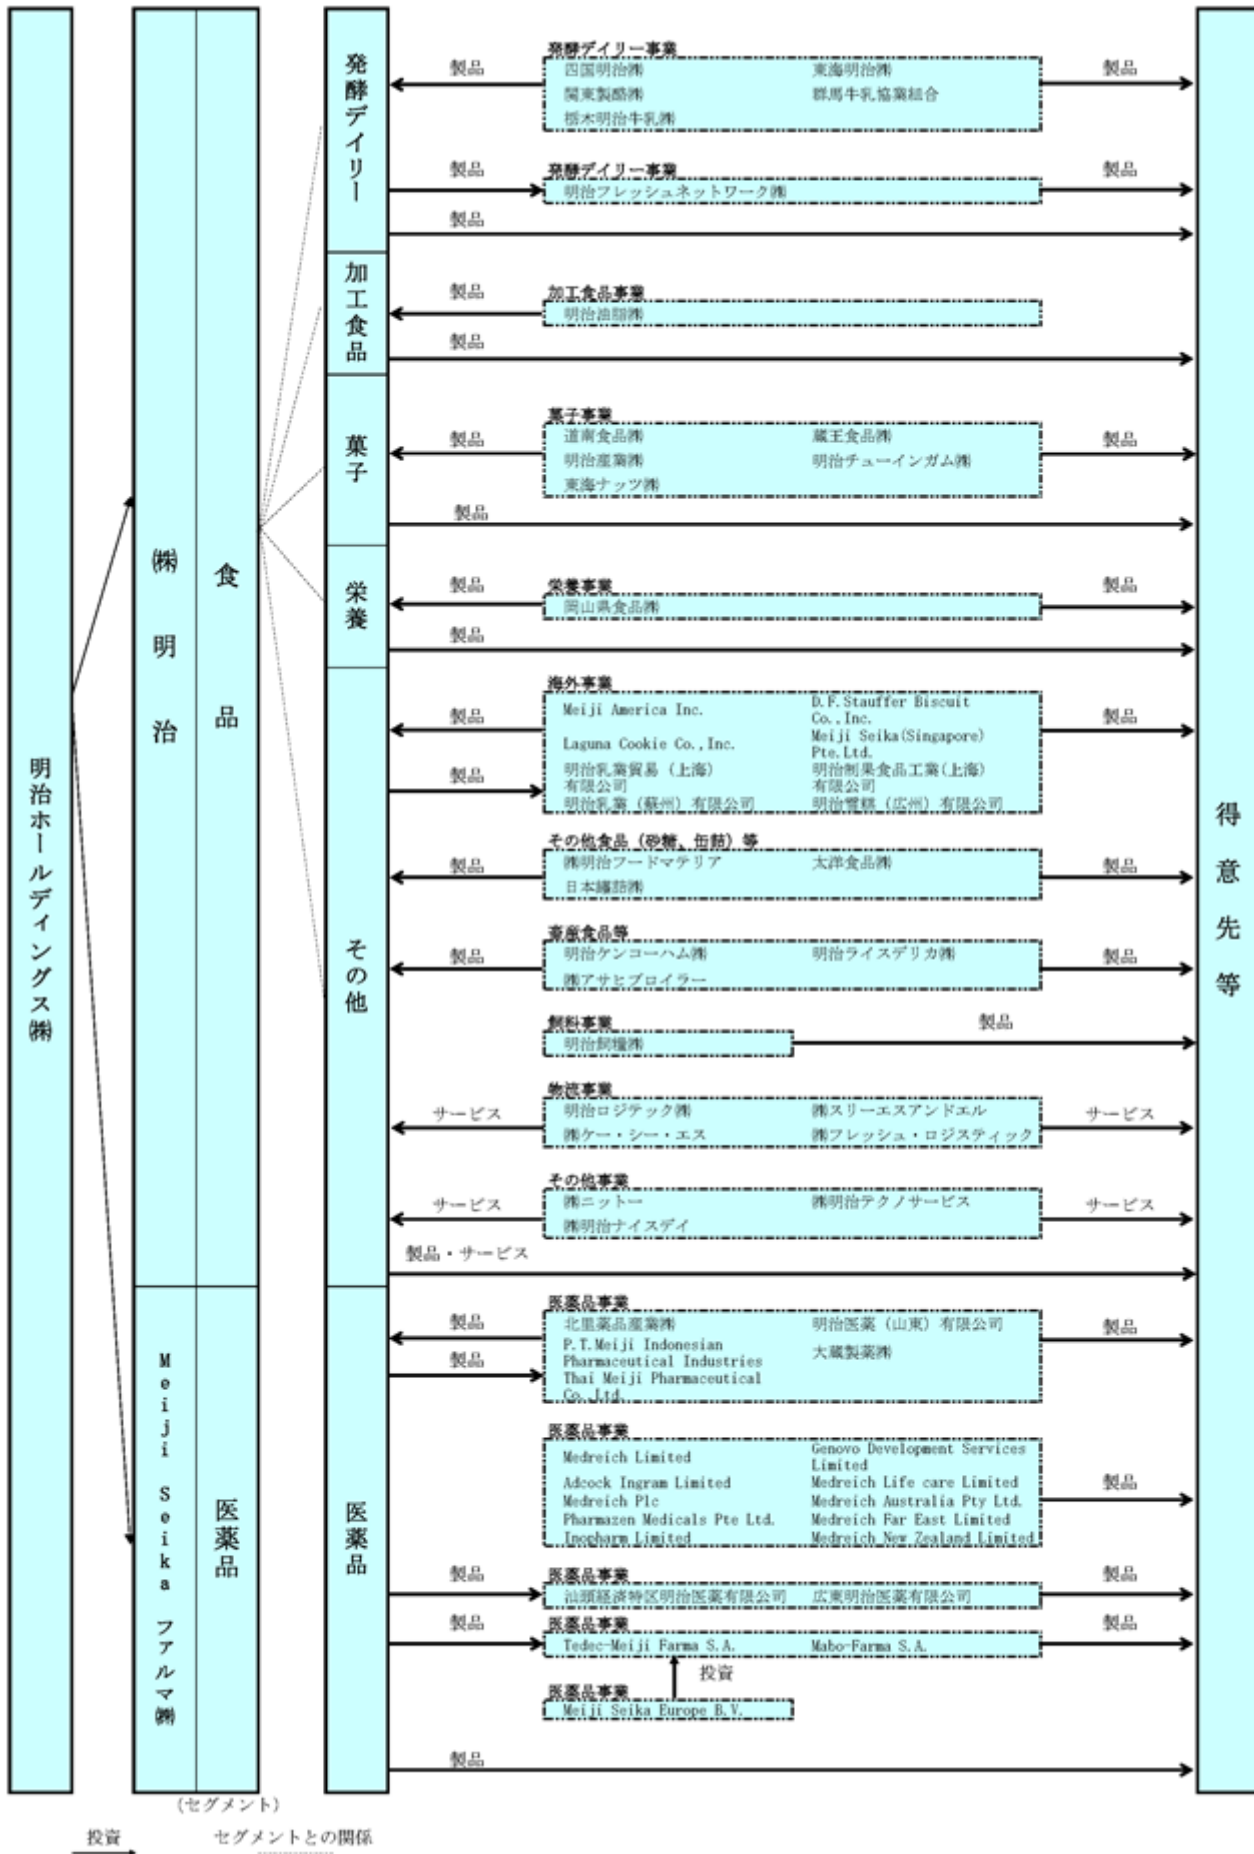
明治ホールディングス㈱

㈱明治

食品

Meiji Seika ファルマ㈱

医薬品

(セグメント)

発酵デイリー

加工食品

菓子

栄養

その他

医薬品

得意先等

製品

発酵デイリー事業
四国明治㈱
東海明治㈱
関東製酪㈱
群馬牛乳協業組合
栃木明治牛乳㈱

製品

製品

発酵デイリー事業
明治フレッシュネットワーク㈱

製品

製品

製品

加工食品事業
明治油脂㈱

製品

製品

菓子事業
道南食品㈱
蔵王食品㈱
明治産業㈱
明治チューインガム㈱
東海ナッツ㈱

製品

製品

製品

栄養事業
岡山県食品㈱

製品

製品

海外事業
Meiji America Inc.
D.F.Stauffer Biscuit Co.,Inc.
Laguna Cookie Co.,Inc.
Meiji Seika(Singapore) Pte.Ltd.
明治乳業貿易(上海)有限公司
明治制果食品工業(上海)有限公司
明治乳業(蘇州)有限公司
明治雪糕(広州)有限公司

製品

製品

製品

その他食品(砂糖、缶詰)等
㈱明治フードマテリア
太洋食品㈱
日本罐詰㈱

製品

製品

畜産食品等
明治ケンコーハム㈱
明治ライスデリカ㈱
㈱アサヒブロイラー

製品

製品

飼料事業
明治飼糧㈱

製品

物流事業
明治ロジテック㈱
㈱スリーエスアンドエル
㈱ケー・シー・エス
㈱フレッシュ・ロジスティック

サービス

サービス

その他事業
㈱ニットー
㈱明治テクノサービス
㈱明治ナイスデイ

サービス

サービス

製品・サービス

医薬品事業
北里薬品産業㈱
明治医薬(山東)有限公司
P.T.Meiji Indonesian Pharmaceutical Industries
大蔵製薬㈱
Thai Meiji Pharmaceutical Co.,Ltd.

製品

製品

製品

医薬品事業
Medreich Limited
Genovo Development Services Limited
Adcock Ingram Limited
Medreich Life care Limited
Medreich Plc
Medreich Australia Pty Ltd.
Pharmazen Medicals Pte Ltd.
Medreich Far East Limited
Inopharm Limited
Medreich New Zealand Limited

製品

製品

医薬品事業
汕頭経済特区明治医薬有限公司
広東明治医薬有限公司

製品

製品

医薬品事業
Tedec-Meiji Farma S.A.
Mabo-Farma S.A.

製品

投資

医薬品事業
Meiji Seika Europe B.V.

製品

投資
セグメントとの関係